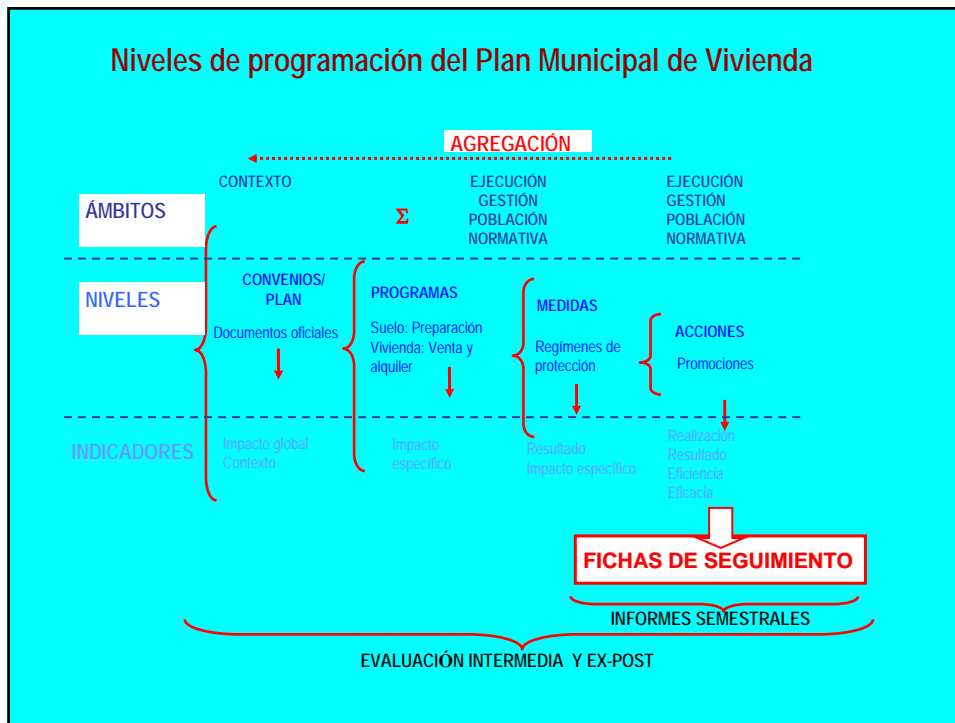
Niveles de programación del Plan Municipal de Vivienda

AGREGACIÓN

CONTEXTO

EJECUCIÓN
GESTIÓN
POBLACIÓN
NORMATIVA

EJECUCIÓN
GESTIÓN
POBLACIÓN
NORMATIVA

ÁMBITOS

$\Sigma$

NIVELES

CONVENIOS/ PLAN

Documentos oficiales

PROGRAMAS

Suelo: Preparación
Vivienda: Venta y alquiler

MEDIDAS

Regímenes de protección

ACCIONES

Promociones

INDICADORES

Impacto global
Contexto

Impacto específico

Resultado
Impacto específico

Realización
Resultado
Eficiencia
Eficacia

FICHAS DE SEGUIMIENTO

INFORMES SEMESTRALES

EVALUACIÓN INTERMEDIA Y EX-POST